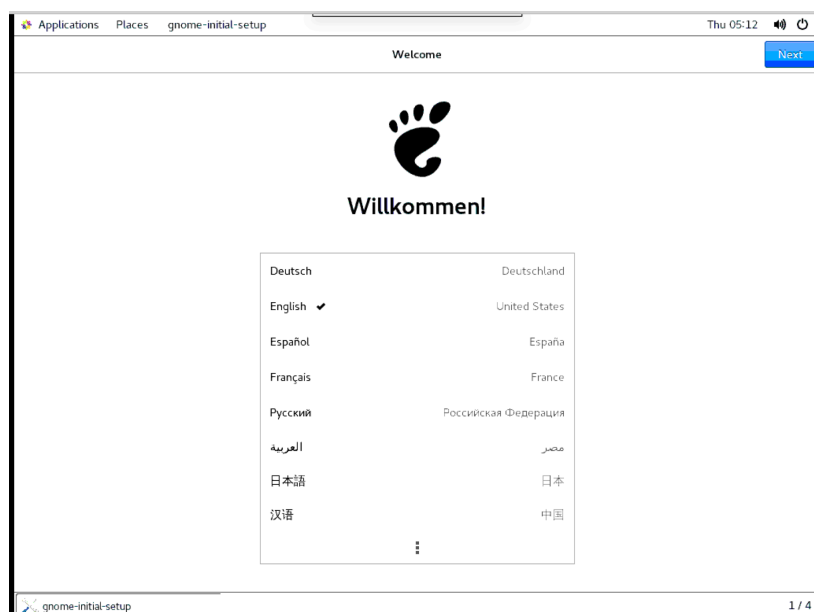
Applications Places gnome-initial-setup Thu 05:12

Welcome

Next

Willkommen!

Deutsch Deutschland

English ✔ United States

Español España

Français France

Русский Российская Федерация

العربية مصر

日本語 日本

汉语 中国

⋮

gnome-initial-setup 1 / 4